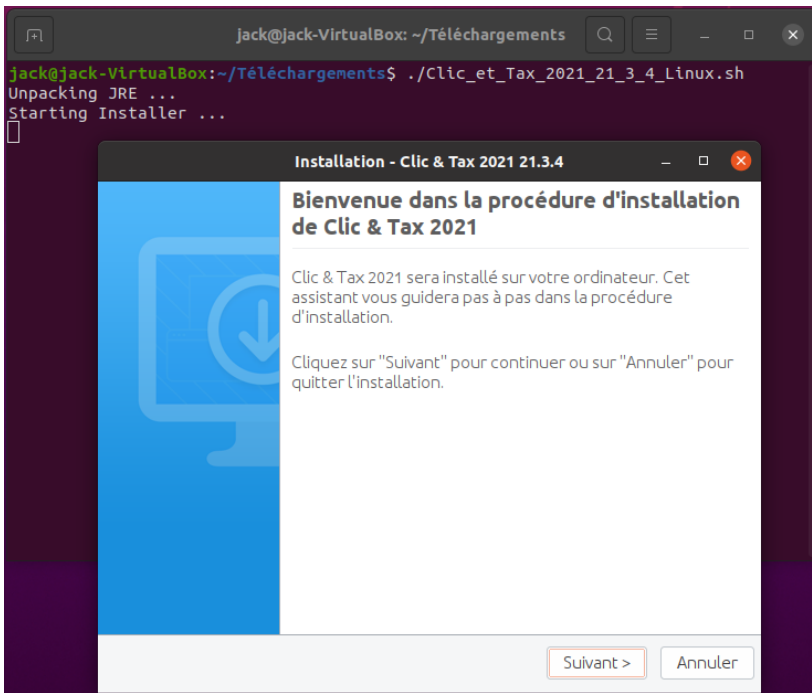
jack@jack-VirtualBox: ~/Téléchargements

jack@jack-VirtualBox:~/Téléchargements$ ./Clic_et_Tax_2021_21_3_4_Linux.sh
Unpacking JRE ...
Starting Installer ...

Installation - Clic & Tax 2021 21.3.4

Bienvenue dans la procédure d'installation de Clic & Tax 2021

Clic & Tax 2021 sera installé sur votre ordinateur. Cet assistant vous guidera pas à pas dans la procédure d'installation.

Cliquez sur "Suivant" pour continuer ou sur "Annuler" pour quitter l'installation.

Suivant >

Annuler